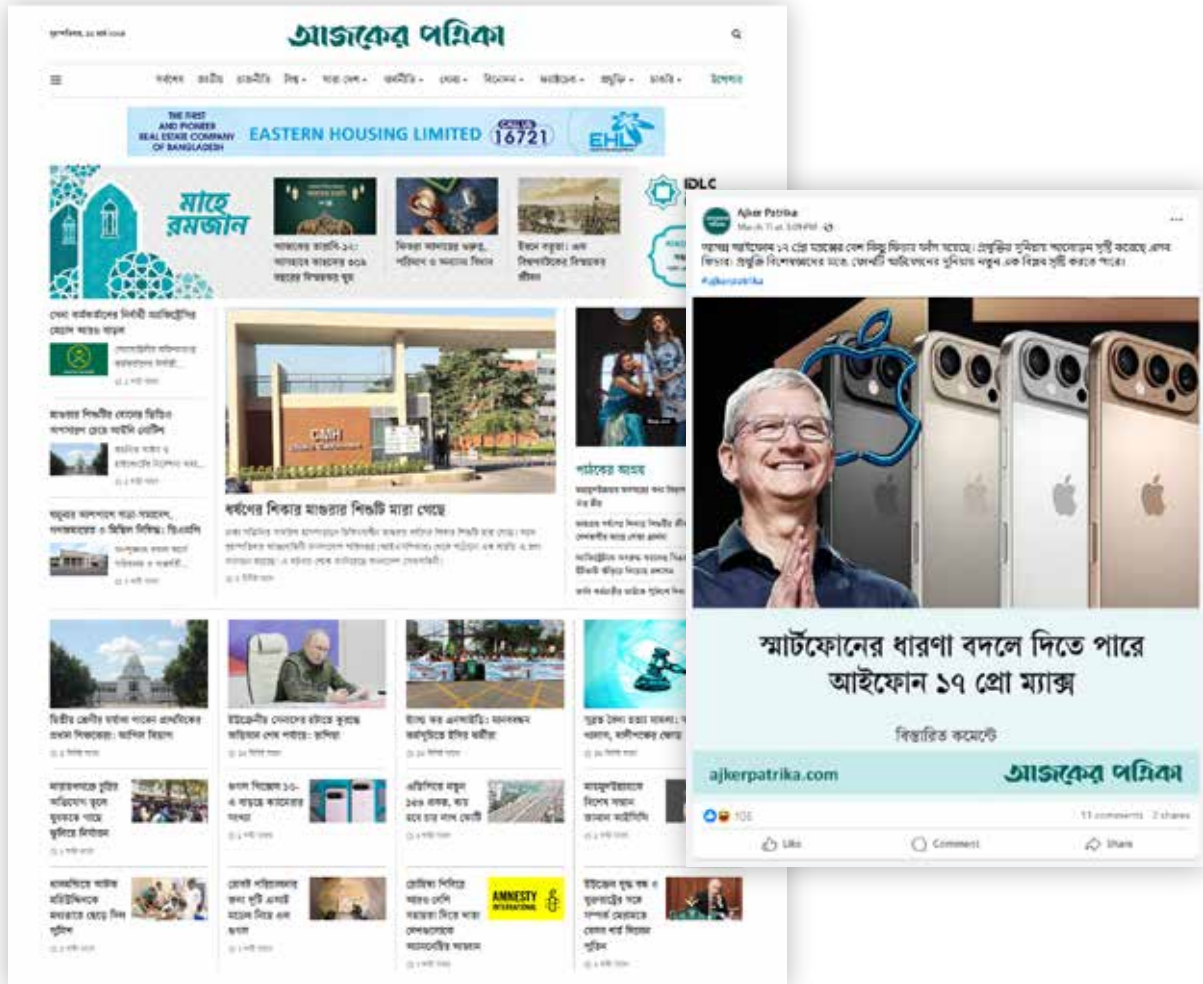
আজকের পত্রিকা

THE FIRST AND PIONEER REAL ESTATE COMPANY OF BANGLADESH EASTERN HOUSING LIMITED CALL US 16721 EHL

মাহে রমজান

IDLC

ধর্ষণের শিকার মাগুরার শিশুটি মারা গেছে

পাঠকের আগ্রহ

AMNESTY INTERNATIONAL

Ajker Patrika
March 11 at 3:09 PM

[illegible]

#ajkerpatrika

স্মার্টফোনের ধারণা বদলে দিতে পারে আইফোন ১৭ প্রো ম্যাক্স

বিস্তারিত কমেন্টে

ajkerpatrika.com

আজকের পত্রিকা

105

11 comments 2 shares

Like Comment Share